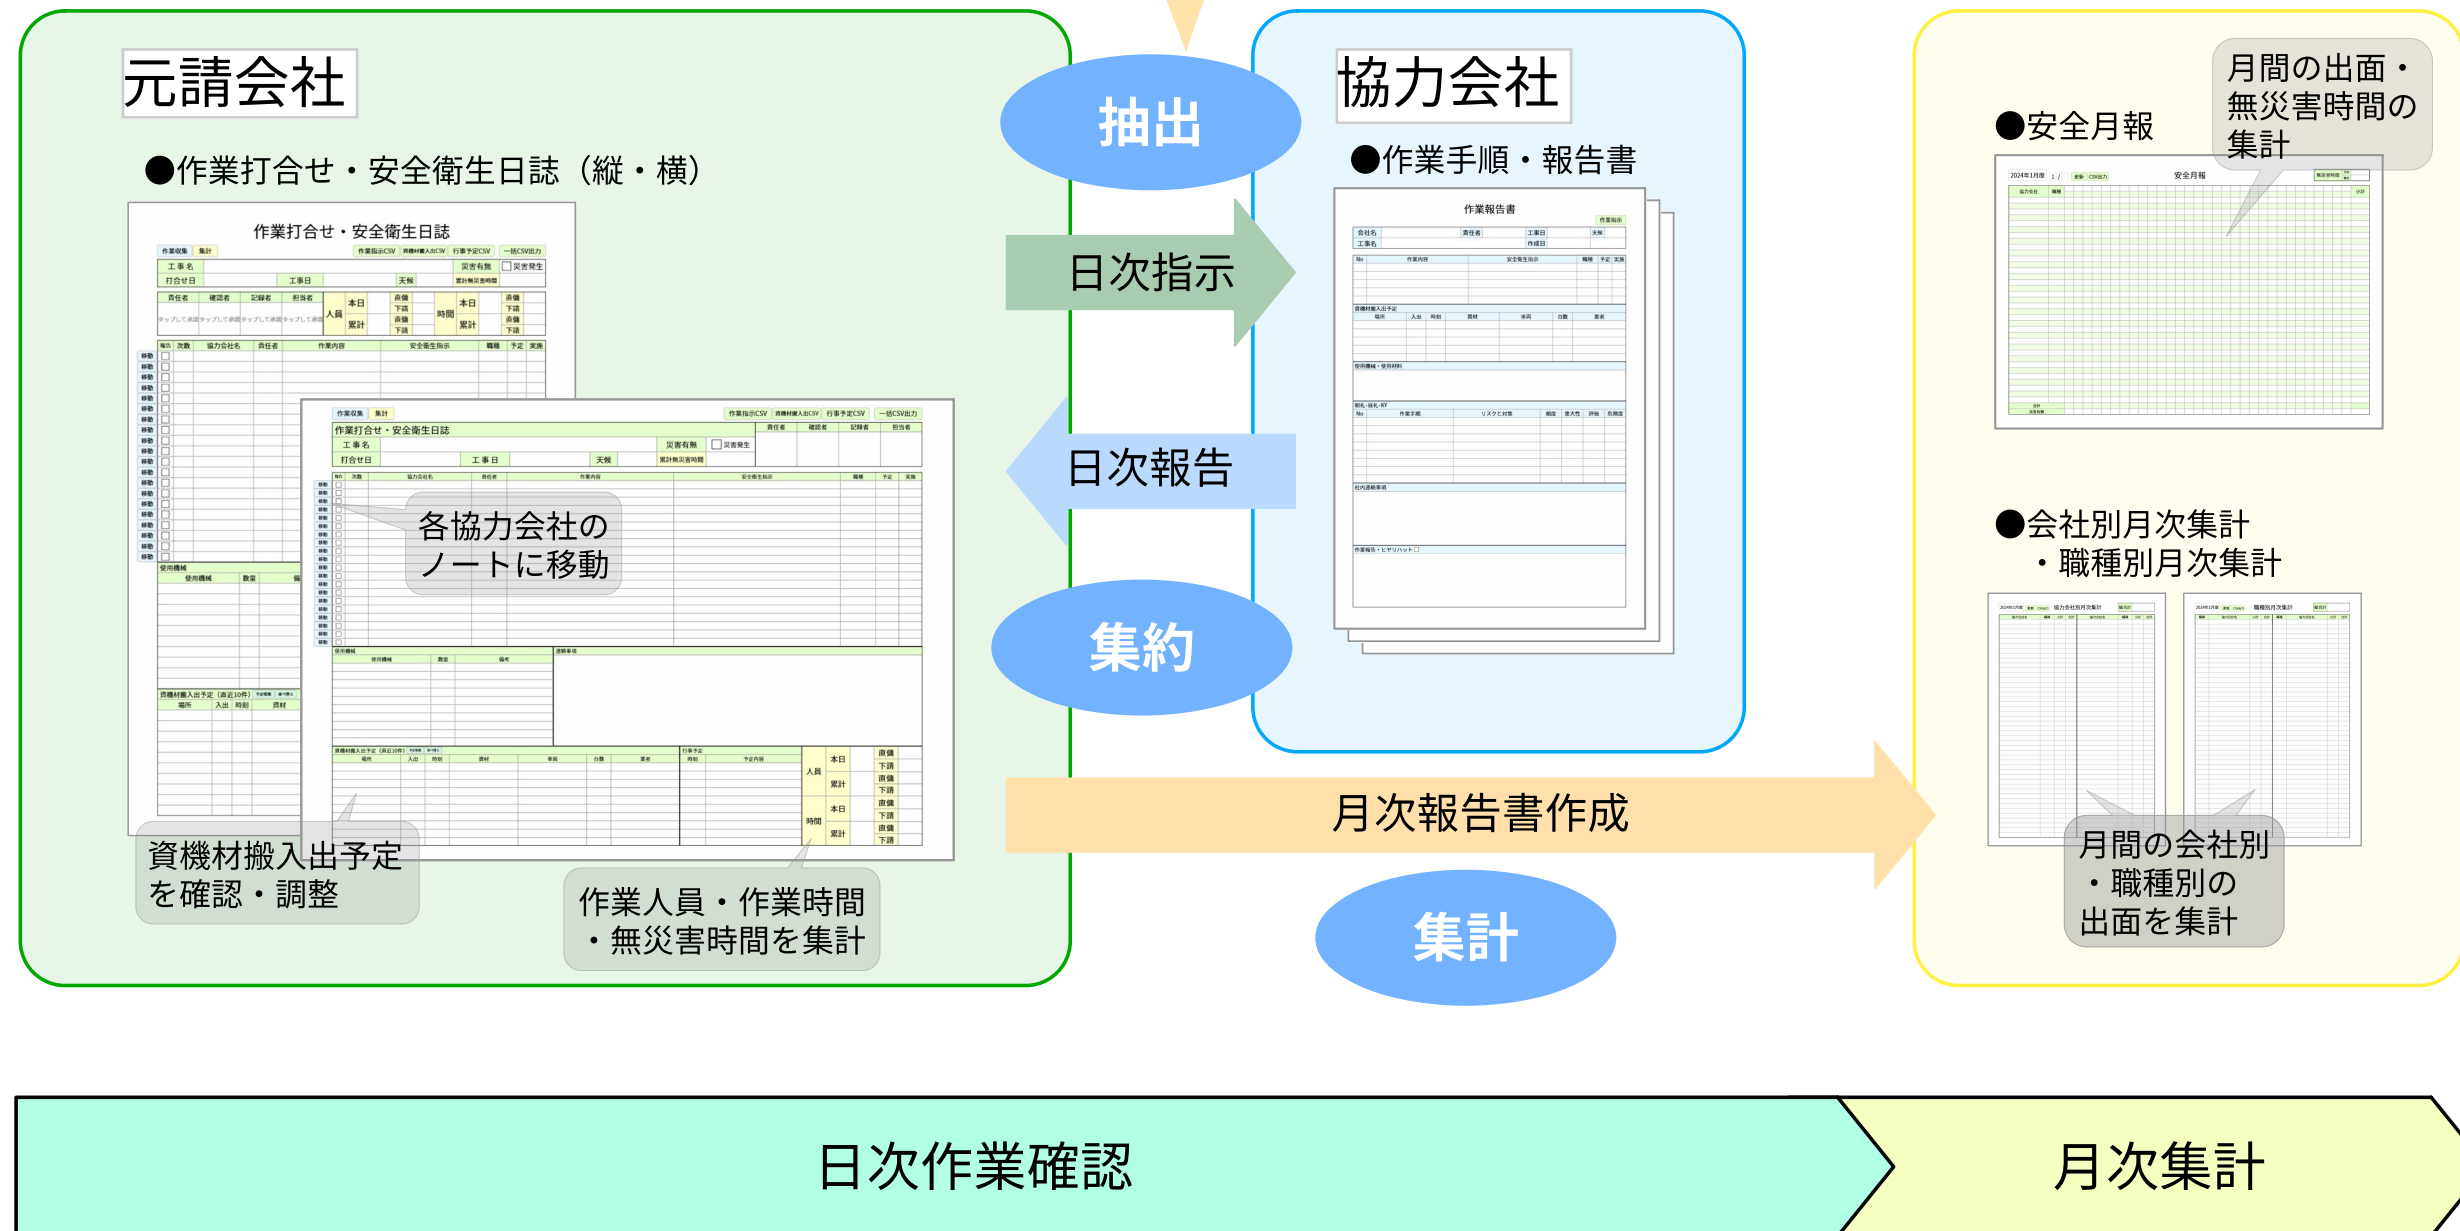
元請会社

●作業打合せ・安全衛生日誌（縦・横）

作業打合せ・安全衛生日誌

各協力会社のノートに移動

資機材搬入出予定を確認・調整

作業人員・作業時間・無災害時間を集計

抽出

日次指示

日次報告

集約

協力会社

●作業手順・報告書

作業報告書

月次報告書作成

集計

●安全月報

月間の出面・無災害時間の集計

●会社別月次集計・職種別月次集計

月間の会社別・職種別の出面を集計

日次作業確認

月次集計